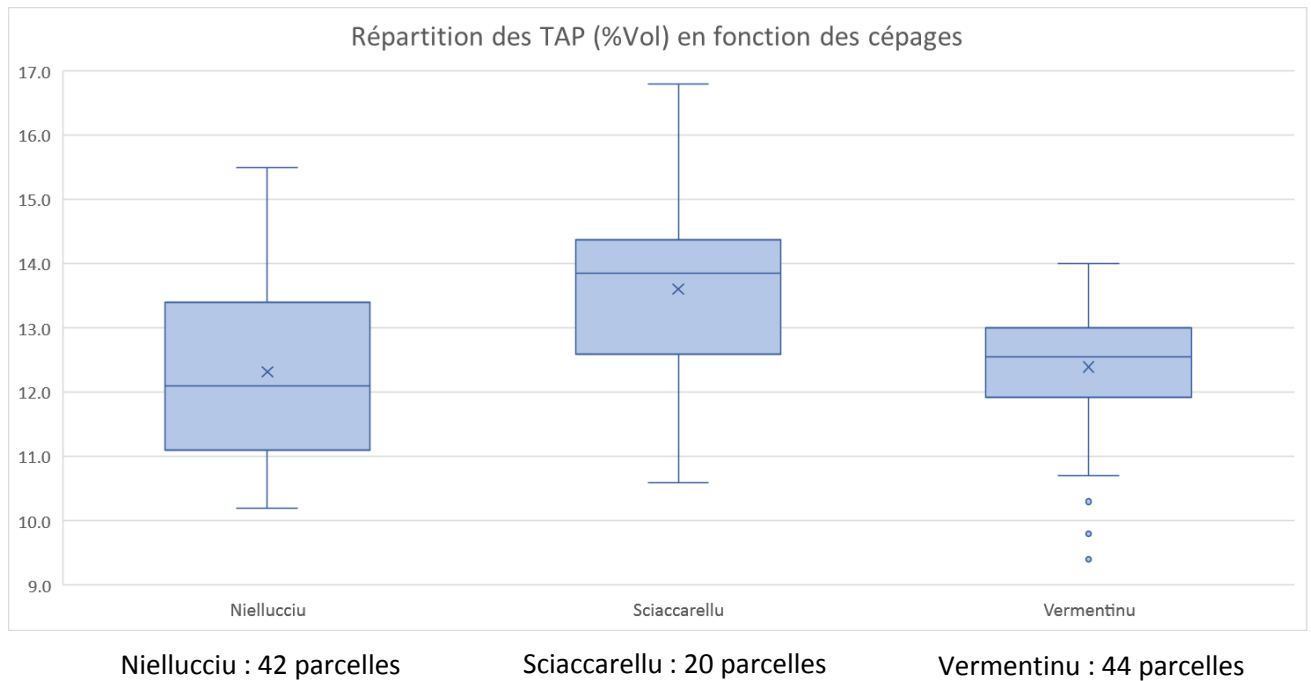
Répartition des TAP (%Vol) en fonction des cépages

17.0
16.0
15.0
14.0
13.0
12.0
11.0
10.0
9.0

Niellucciu
Sciaccarellu
Vermentinu

Niellucciu : 42 parcelles
Sciaccarellu : 20 parcelles
Vermentinu : 44 parcelles